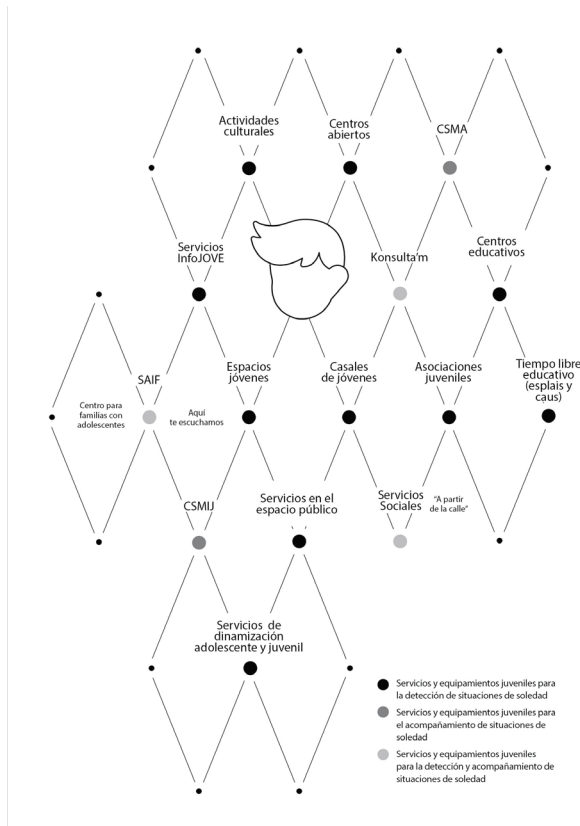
Actividades culturales

Centros abiertos

CSMA

Servicios InfoJOVE

Konsulta'm

Centros educativos

SAIF

Centro para familias con adolescentes

Espacios jóvenes

Aquí te escuchamos

Casales de jóvenes

Asociaciones juveniles

Tiempo libre educativo (esplais y caus)

CSMIJ

Servicios en el espacio público

Servicios Sociales

"A partir de la calle"

Servicios de dinamización adolescente y juvenil

Servicios y equipamientos juveniles para la detección de situaciones de soledad

Servicios y equipamientos juveniles para el acompañamiento de situaciones de soledad

Servicios y equipamientos juveniles para la detección y acompañamiento de situaciones de soledad